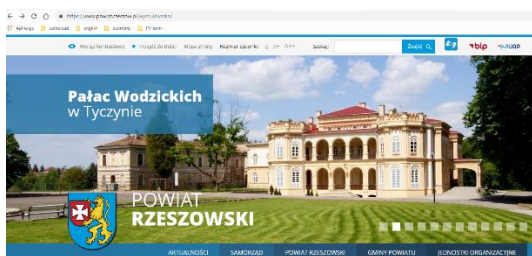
https://www.powiat.rzeszow.pl/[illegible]

Aplikacje | samorząd | english | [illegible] | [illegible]

Wersja kontrastowa | Wyszukiwarka | Mapa strony | Wielkość czcionki: A A+ A++ | Szukaj: | Znajdź | bip | ePUAP

Pałac Wodzickich w Tyczynie

POWIAT RZESZOWSKI

AKTUALNOŚCI | SAMORZĄD | POWIAT RZESZOWSKI | GMINY POWIATU | JEDNOSTKI ORGANIZACYJNE